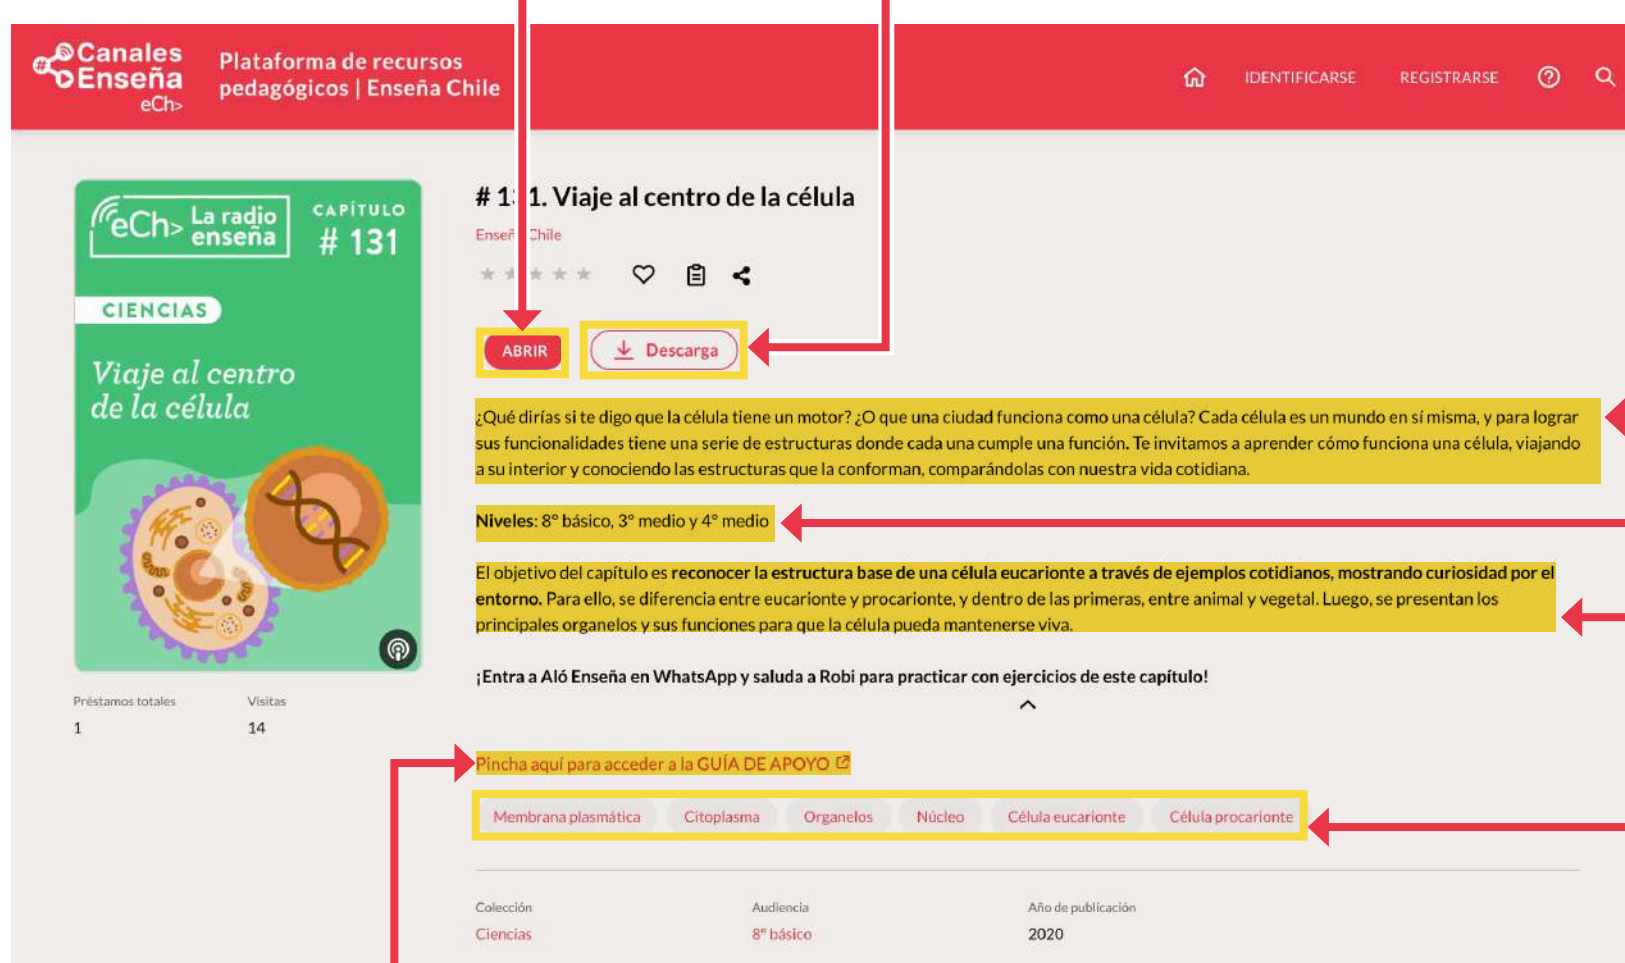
Canales Enseña eCh>

Plataforma de recursos pedagógicos | Enseña Chile

IDENTIFICARSE REGISTRARSE

eCh> La radio enseña

CAPÍTULO # 131

CIENCIAS

Viaje al centro de la célula

Préstamos totales
1

Visitas
14

# 1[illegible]1. Viaje al centro de la célula

Enseñ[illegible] Chile

ABRIR

Descarga

¿Qué dirías si te digo que la célula tiene un motor? ¿O que una ciudad funciona como una célula? Cada célula es un mundo en sí misma, y para lograr sus funcionalidades tiene una serie de estructuras donde cada una cumple una función. Te invitamos a aprender cómo funciona una célula, viajando a su interior y conociendo las estructuras que la conforman, comparándolas con nuestra vida cotidiana.

Niveles: 8° básico, 3° medio y 4° medio

El objetivo del capítulo es reconocer la estructura base de una célula eucarionte a través de ejemplos cotidianos, mostrando curiosidad por el entorno. Para ello, se diferencia entre eucarionte y procarionte, y dentro de las primeras, entre animal y vegetal. Luego, se presentan los principales organelos y sus funciones para que la célula pueda mantenerse viva.

¡Entra a Aló Enseña en WhatsApp y saluda a Robi para practicar con ejercicios de este capítulo!

Pincha aquí para acceder a la GUÍA DE APOYO

Membrana plasmática | Citoplasma | Organelos | Núcleo | Célula eucarionte | Célula procarionte

Colección
Ciencias

Audiencia
8° básico

Año de publicación
2020